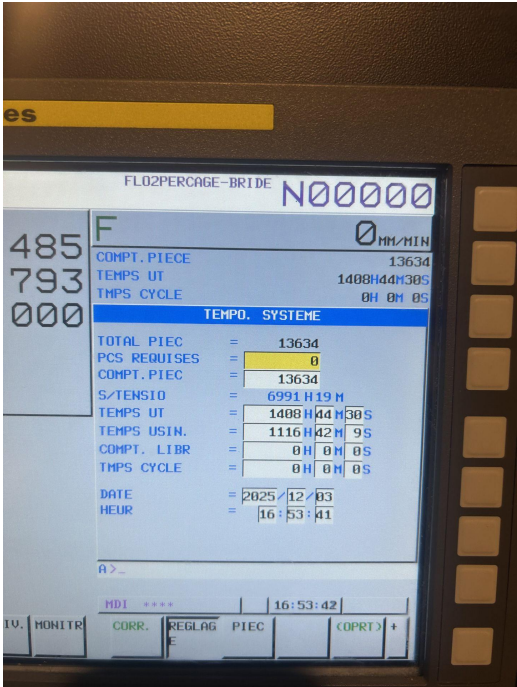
es

FLO2PERCAGE-BRIDE N00000

485
793
000

F 0MM/MIN

COMPT.PIECE 13634
TEMPS UT 1408H44M30S
TMPS CYCLE 0H 0M 0S

TEMPO. SYSTEME

TOTAL PIEC = 13634
PCS REQUISES = 0
COMPT.PIEC = 13634
S/TENSIO = 6991 H 19 M
TEMPS UT = 1408 H 44 M 30 S
TEMPS USIN. = 1116 H 42 M 9 S
COMPT. LIBR = 0 H 0 M 0 S
TMPS CYCLE = 0 H 0 M 0 S

DATE = 2025/12/03
HEUR = 16:53:41

A>_

MDI **** 16:53:42

IV. | MONITR | CORR. | REGLAGE | PIEC | (OPRT) | +